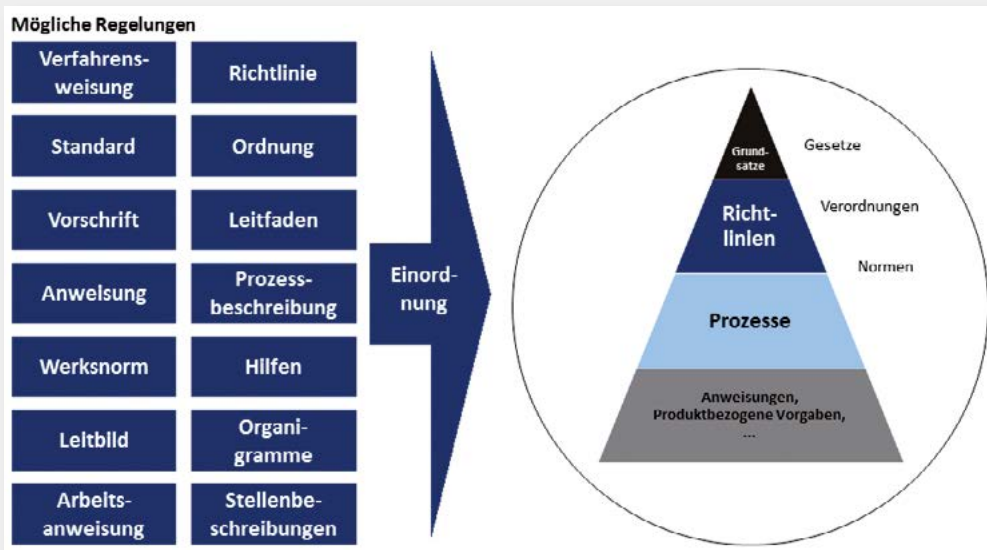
Mögliche Regelungen

Verfahrensweisung

Richtlinie

Standard

Ordnung

Vorschrift

Leitfaden

Anweisung

Prozessbeschreibung

Werksnorm

Hilfen

Leitbild

Organigramme

Arbeitsanweisung

Stellenbeschreibungen

Einordnung

Grundsatze

Gesetze

Richtlinien

Verordnungen

Normen

Prozesse

Anweisungen, Produktbezogene Vorgaben, ...